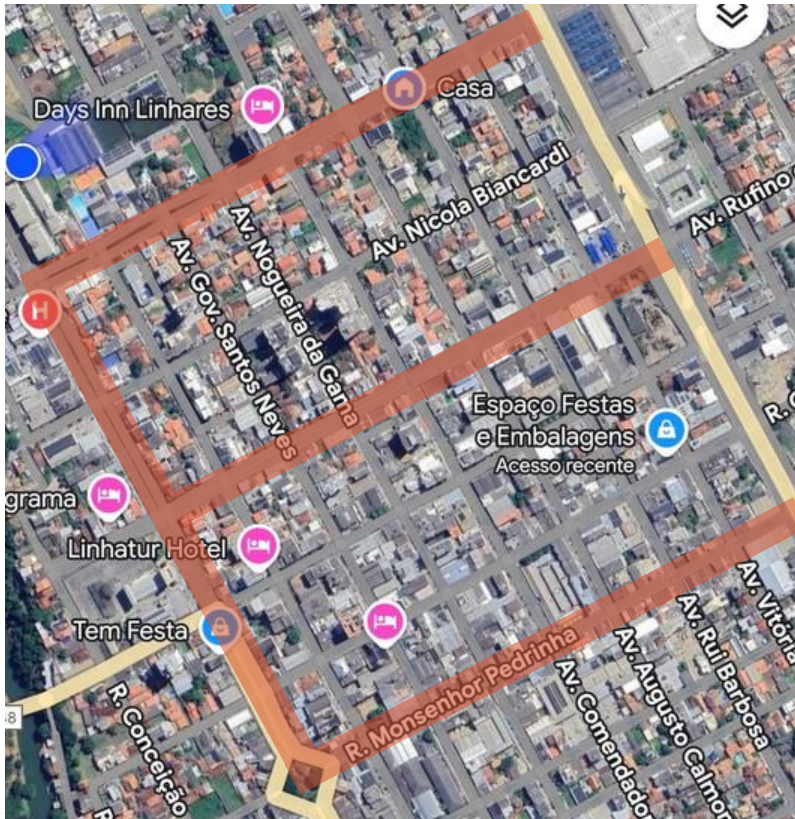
Days Inn Linhares
Casa
Av. Nicola Biancardi
Av. Rufino
Av. Nogueira da Gama
Av. Gov. Santos Neves
Espaço Festas e Embalagens
Acesso recente
grama
Linhatur Hotel
Tem Festa
R. Monsenhor Pedrinha
Av. Comendador
Av. Augusto Calmon
Av. Rui Barbosa
Av. Vitória
R. Conceição
R. C
58